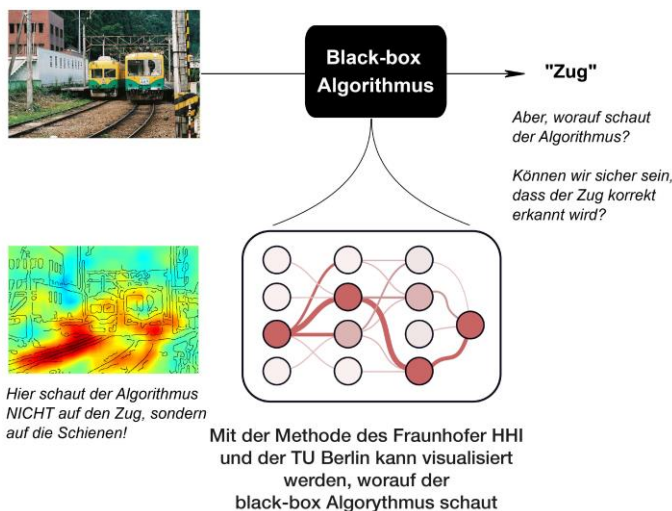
Black-box Algorithmus

"Zug"

Aber, worauf schaut der Algorithmus?

Können wir sicher sein, dass der Zug korrekt erkannt wird?

Hier schaut der Algorithmus NICHT auf den Zug, sondern auf die Schienen!

Mit der Methode des Fraunhofer HHI und der TU Berlin kann visualisiert werden, worauf der black-box Algorythmus schaut